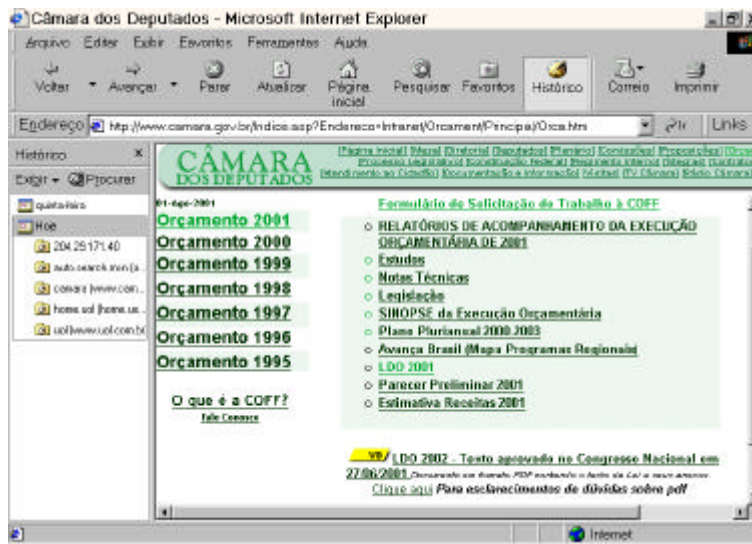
Câmara dos Deputados - Microsoft Internet Explorer

Arquivo Editar Exibir Favoritos Ferramentas Ajuda

Voltar Avançar Parar Atualizar Página inicial Pesquisar Favoritos Histórico Correio Imprimir

Endereço http://www.camara.gov.br/indice.asp?Endereco=Intranet/Orcament/Principal/Orca.htm Ir Links

Histórico ×
Exibir Procurar
quinta-feira
Hoje
204.29.171.40
auto.search.msn (a...
camara (www.cam...
home uol (home.ua...
uol (www.uol.com.br)

CÂMARA DOS DEPUTADOS

[Página Inicial] [Mural] [Editorial] [Deputados] [Plenário] [Comissões] [Proposições] [Orçamento] [Processo Legislativo] [Constituição Federal] [Regimento Interno] [Sitesmap] [Contratos] [Atendimento ao Cidadão] [Documentação e Informação] [Mesa] [TV Câmara] [Rádio Câmara]

01-Ago-2001

Orçamento 2001
Orçamento 2000
Orçamento 1999
Orçamento 1998
Orçamento 1997
Orçamento 1996
Orçamento 1995

O que é a COFF?
Fale Conosco

Formulário de Solicitação de Trabalho à COFF

RELATÓRIOS DE ACOMPANHAMENTO DA EXECUÇÃO ORÇAMENTÁRIA DE 2001
Estudos
Notas Técnicas
Legislação
SINOPSE da Execução Orçamentária
Plano Plurianual 2000-2003
Avança Brasil (Mapa Programas Regionais)
LDO 2001
Parecer Preliminar 2001
Estimativa Receitas 2001

LDO 2002 - Texto aprovado no Congresso Nacional em 27/06/2001 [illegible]
Clique aqui Para esclarecimentos de dúvidas sobre pdf

Internet